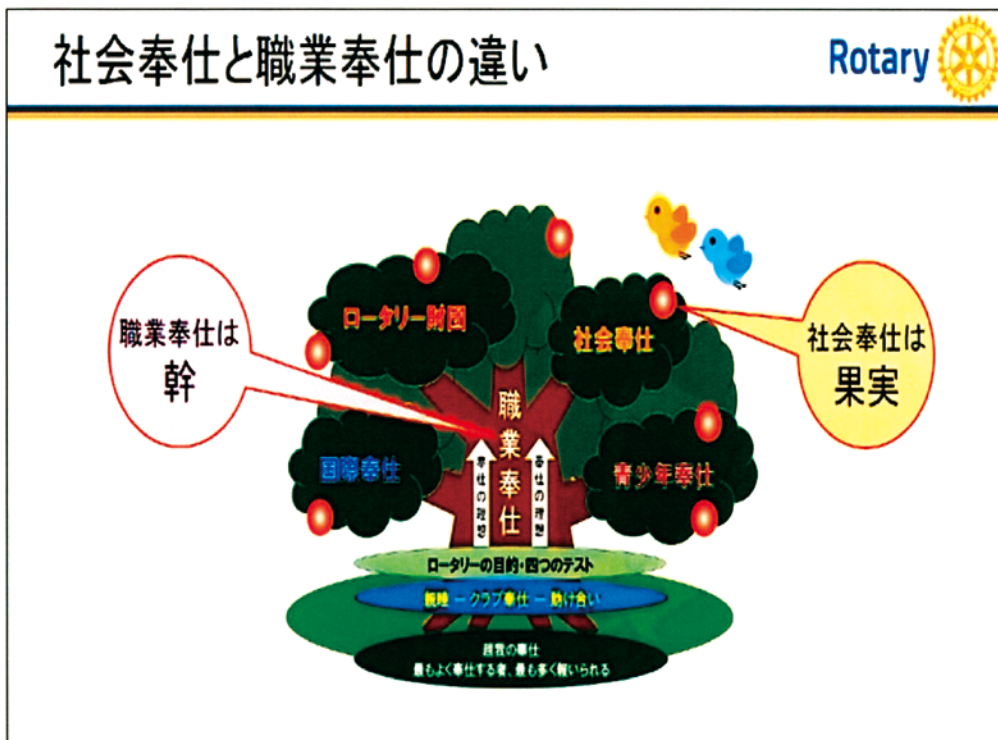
社会奉仕と職業奉仕の違い

Rotary

職業奉仕は
幹

社会奉仕は
果実

ロータリー財団

社会奉仕

国際奉仕

青少年奉仕

職業奉仕

奉仕の理想

奉仕の理想

ロータリーの目的・四つのテスト

親睦 ― クラブ奉仕 ― 助け合い

超我の奉仕
最もよく奉仕する者、最も多く報いられる